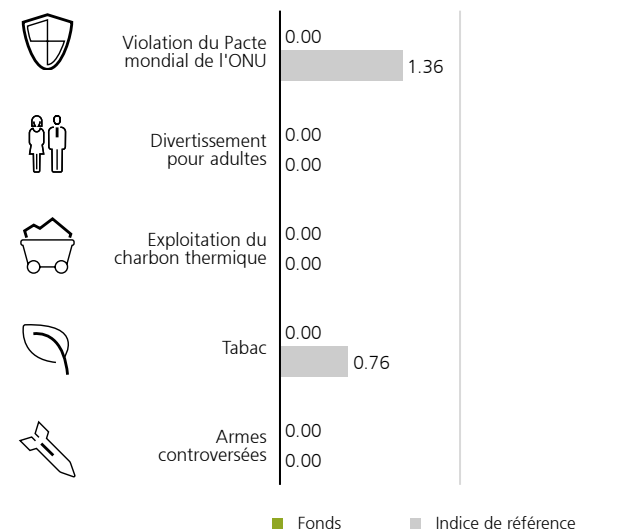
Violation du Pacte mondial de l'ONU
0.00
1.36

Divertissement pour adultes
0.00
0.00

Exploitation du charbon thermique
0.00
0.00

Tabac
0.00
0.76

Armes controversées
0.00
0.00

Fonds
Indice de référence